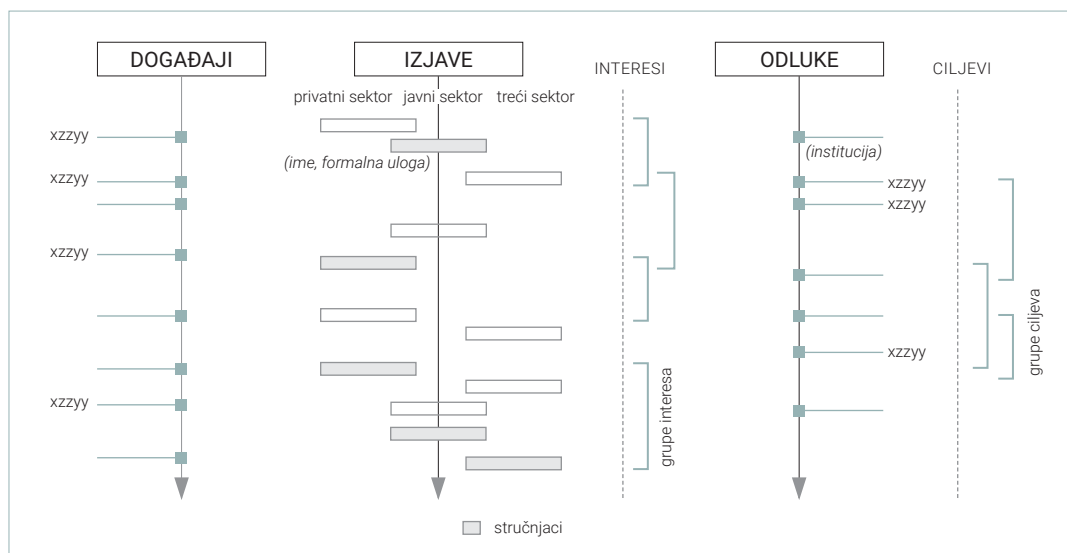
DOGAĐAJI

xzzyy
xzzyy
xzzyy
xzzyy

IZJAVE

privatni sektor javni sektor treći sektor

(ime, formalna uloga)

INTERESI

grupe interesa

ODLUKE

(institucija)
xzzyy
xzzyy
xzzyy

CILJEVI

grupe ciljeva

stručnjaci